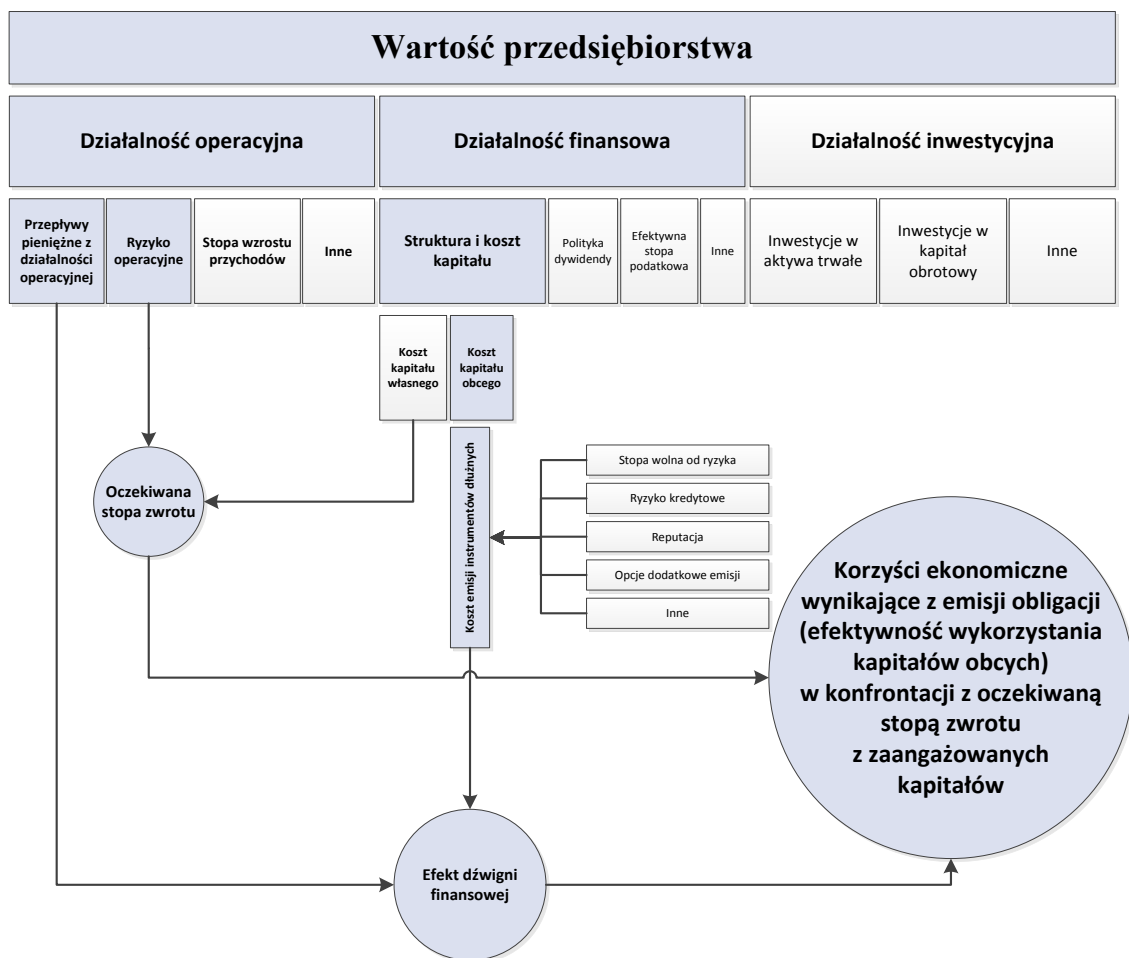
Wartość przedsiębiorstwa

Działalność operacyjna

Działalność finansowa

Działalność inwestycyjna

Przepływy pieniężne z działalności operacyjnej

Ryzyko operacyjne

Stopa wzrostu przychodów

Inne

Struktura i koszt kapitału

Polityka dywidendy

Efektywna stopa podatkowa

Inne

Inwestycje w aktywa trwałe

Inwestycje w kapitał obrotowy

Inne

Koszt kapitału własnego

Koszt kapitału obcego

Oczekiwana stopa zwrotu

Koszt emisji instrumentów dłużnych

Stopa wolna od ryzyka

Ryzyko kredytowe

Reputacja

Opcje dodatkowe emisji

Inne

Korzyści ekonomiczne wynikające z emisji obligacji (efektywność wykorzystania kapitałów obcych) w konfrontacji z oczekiwaną stopą zwrotu z zaangażowanych kapitałów

Efekt dźwigni finansowej